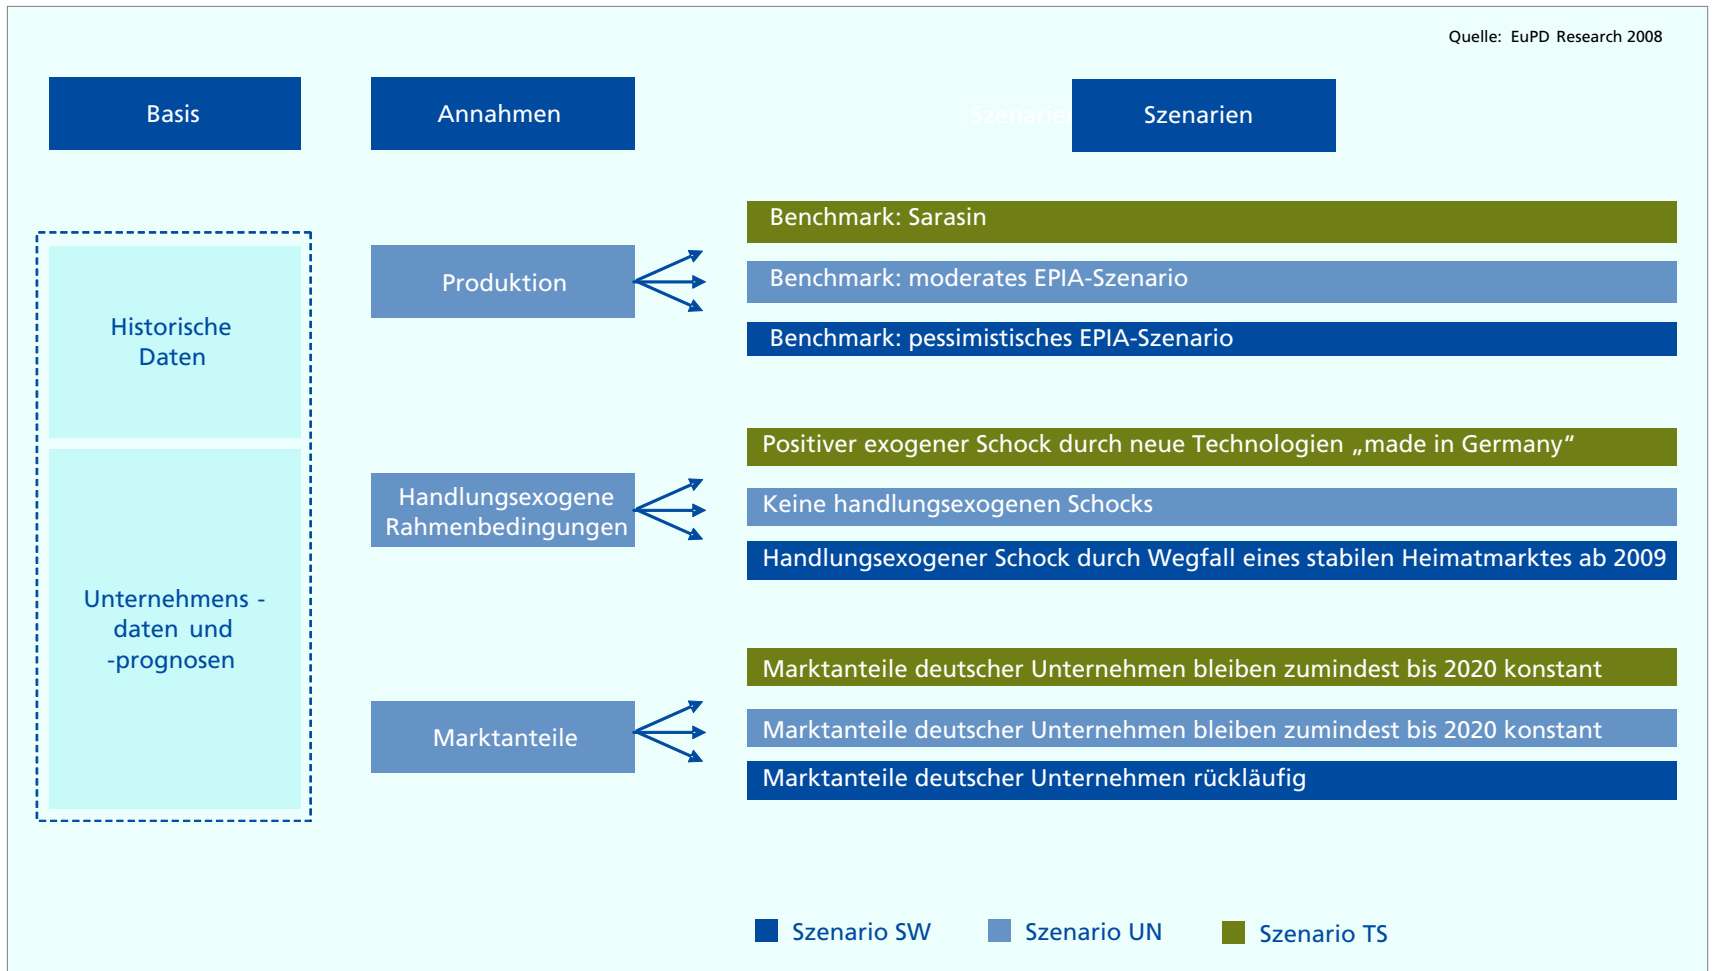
Quelle: EuPD Research 2008

Basis

Annahmen

Szenarien

Historische Daten

Unternehmens - daten und -prognosen

Produktion

Handlungsexogene Rahmenbedingungen

Marktanteile

Benchmark: Sarasin

Benchmark: moderates EPIA-Szenario

Benchmark: pessimistisches EPIA-Szenario

Positiver exogener Schock durch neue Technologien „made in Germany“

Keine handlungsexogenen Schocks

Handlungsexogener Schock durch Wegfall eines stabilen Heimatmarktes ab 2009

Marktanteile deutscher Unternehmen bleiben zumindest bis 2020 konstant

Marktanteile deutscher Unternehmen bleiben zumindest bis 2020 konstant

Marktanteile deutscher Unternehmen rückläufig

Szenario SW

Szenario UN

Szenario TS